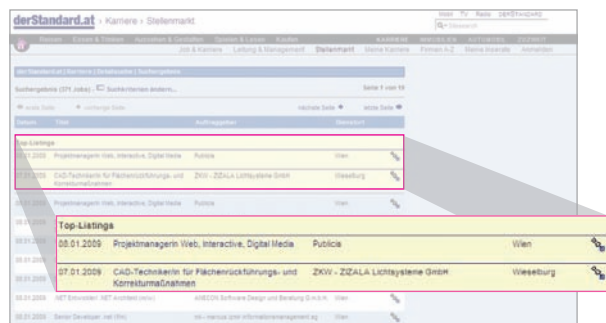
derStandard.at › Karriere › Stellenmarkt

Job & Karriere | Leitung & Management | Stellenmarkt | Meine Karriere | Firmen A-Z | Meine Inserate | Anmelden

Suchergebnis (371 Jobs) Suchkriterien ändern...

Seite 1 von 19

nächste Seite

letzte Seite

Datum | Titel | Auftraggeber | Standort

Top-Listings

| | | | |
|---|---|---|---|
| 08.01.2009 | Projektmanagerin Web, Interactive, Digital Media | Publicis | Wien |
| 07.01.2009 | CAD-Technikerin für Flächenrückführungs- und Korrekturmaßnahmen | ZKW - ZIZALA Lichtsysteme GmbH | Wieselburg |

Top-Listings

| | | | |
|---|---|---|---|
| 08.01.2009 | Projektmanagerin Web, Interactive, Digital Media | Publicis | Wien |
| 07.01.2009 | CAD-Technikerin für Flächenrückführungs- und Korrekturmaßnahmen | ZKW - ZIZALA Lichtsysteme GmbH | Wieselburg |